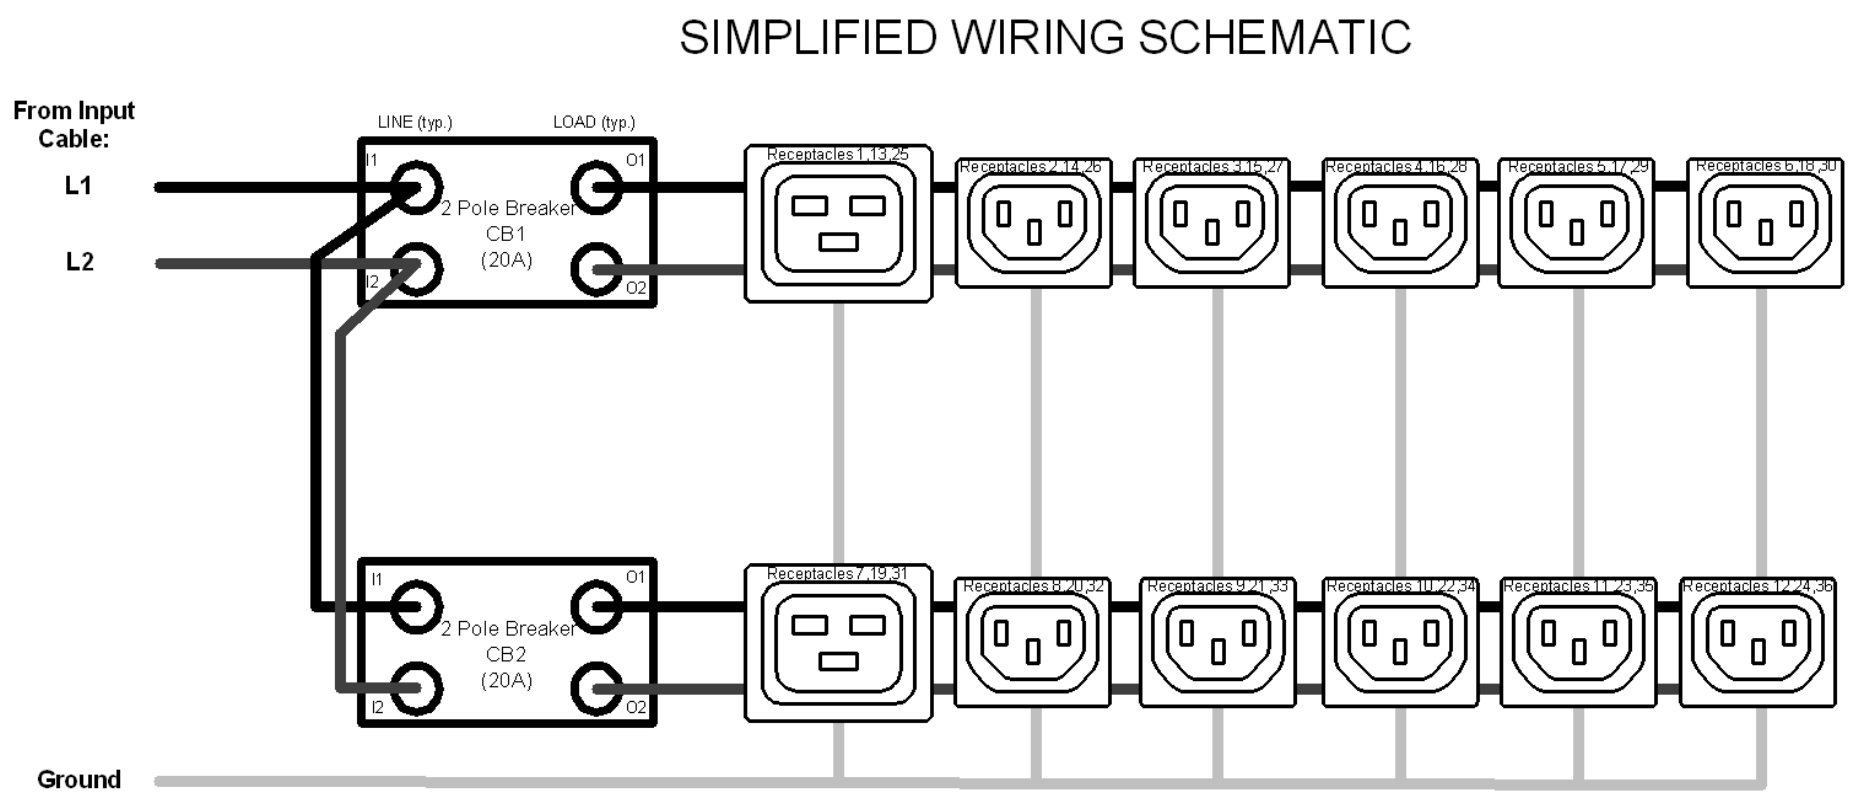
SIMPLIFIED WIRING SCHEMATIC

From Input Cable:

L1

L2

LINE (typ.)

LOAD (typ.)

I1

O1

2 Pole Breaker CB1 (20A)

I2

O2

Receptacles 1,13,25

Receptacles 2,14,26

Receptacles 3,15,27

Receptacles 4,16,28

Receptacles 5,17,29

Receptacles 6,18,30

I1

O1

2 Pole Breaker CB2 (20A)

I2

O2

Receptacles 7,19,31

Receptacles 8,20,32

Receptacles 9,21,33

Receptacles 10,22,34

Receptacles 11,23,35

Receptacles 12,24,36

Ground